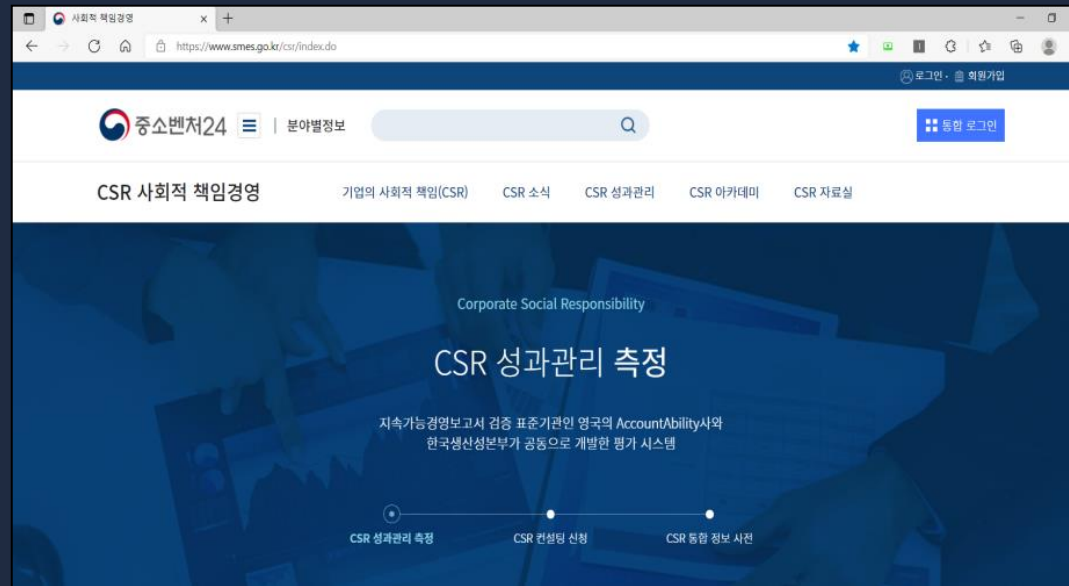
사회적 책임경영

https://www.smes.go.kr/csr/index.do

로그인 · 회원가입

중소벤처24

분야별정보

통합 로그인

CSR 사회적 책임경영

기업의 사회적 책임(CSR)

CSR 소식

CSR 성과관리

CSR 아카데미

CSR 자료실

Corporate Social Responsibility

CSR 성과관리 측정

지속가능경영보고서 검증 표준기관인 영국의 AccountAbility사와 한국생산성본부가 공동으로 개발한 평가 시스템

CSR 성과관리 측정

CSR 컨설팅 신청

CSR 통합 정보 사전